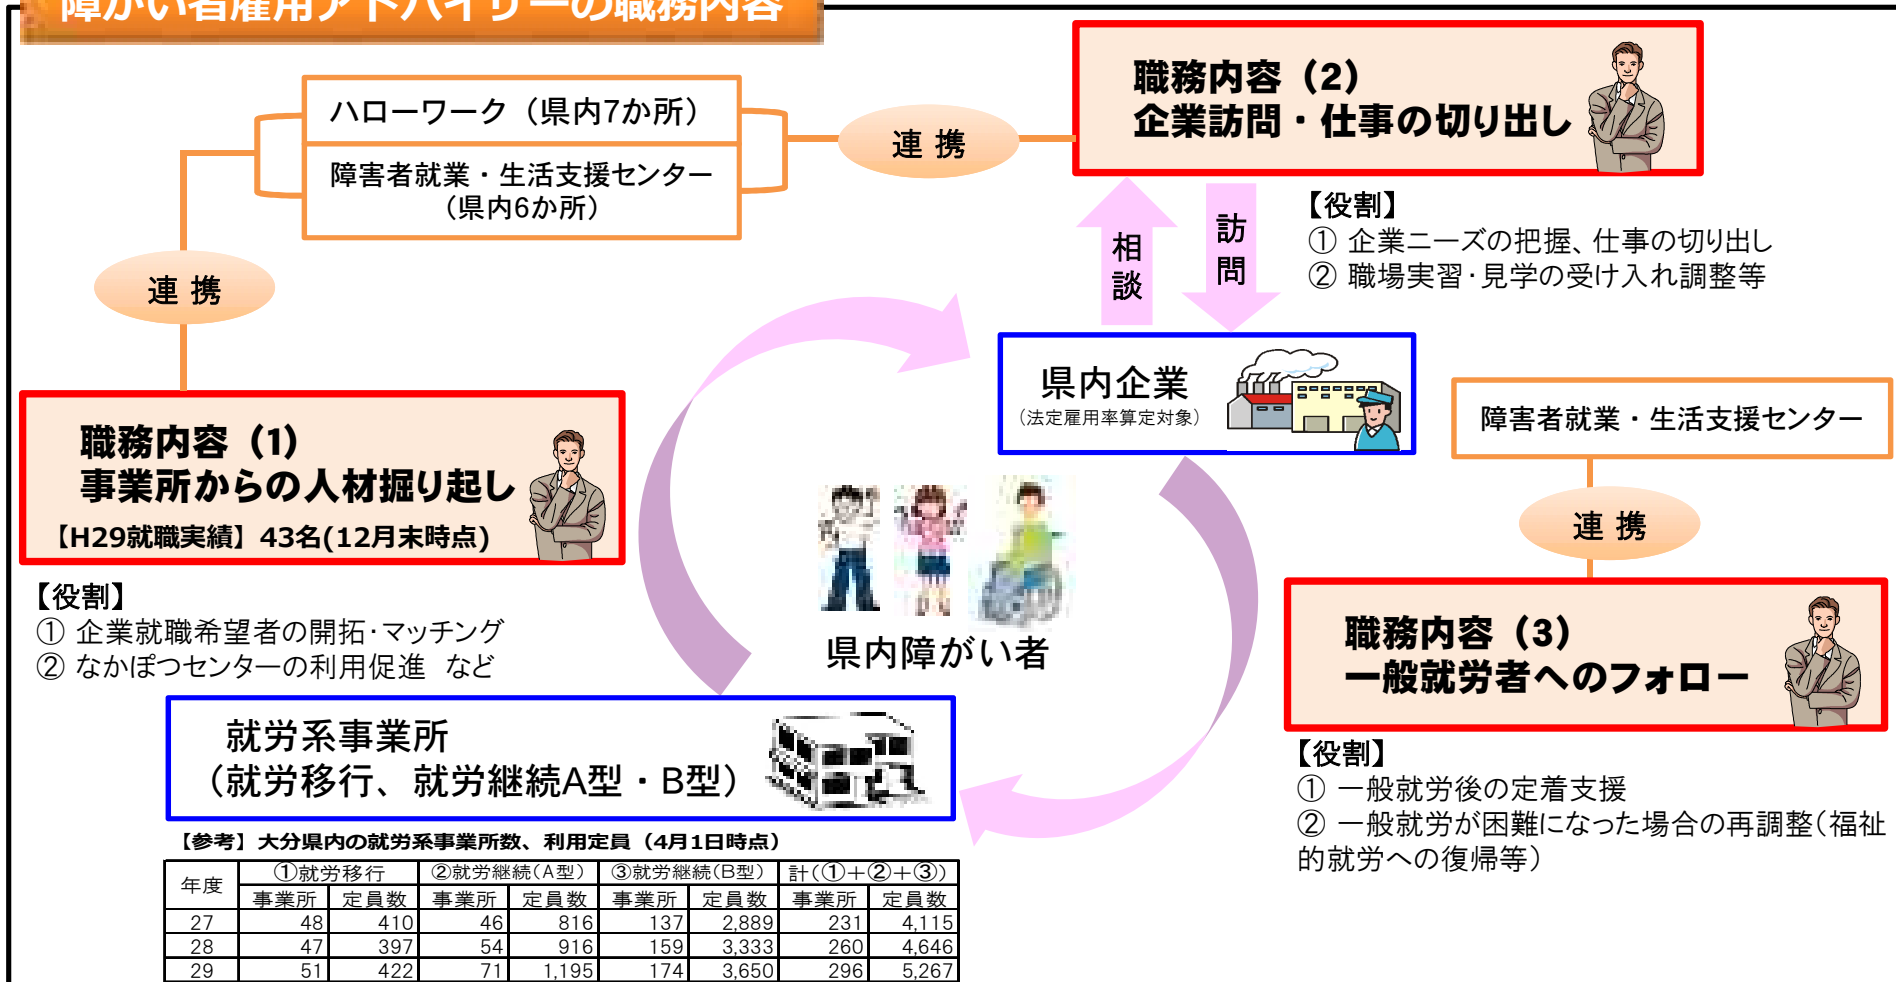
障がい者雇用アドバイザーの職務内容

ハローワーク（県内7か所）

障害者就業・生活支援センター（県内6か所）

連 携

職務内容（2）
企業訪問・仕事の切り出し

相談

訪問

【役割】
① 企業ニーズの把握、仕事の切り出し
② 職場実習･見学の受け入れ調整等

連 携

県内企業
（法定雇用率算定対象）

障害者就業・生活支援センター

職務内容（1）
事業所からの人材掘り起し
【H29就職実績】43名(12月末時点)

連 携

【役割】
① 企業就職希望者の開拓･マッチング
② なかぽつセンターの利用促進 など

県内障がい者

職務内容（3）
一般就労者へのフォロー

【役割】
① 一般就労後の定着支援
② 一般就労が困難になった場合の再調整（福祉的就労への復帰等）

就労系事業所
（就労移行、就労継続A型・B型）

【参考】大分県内の就労系事業所数、利用定員（4月1日時点）

| 年度 | ①就労移行 事業所 | ①就労移行 定員数 | ②就労継続（A型） 事業所 | ②就労継続（A型） 定員数 | ③就労継続（B型） 事業所 | ③就労継続（B型） 定員数 | 計（①+②+③） 事業所 | 計（①+②+③） 定員数 |
|---|---|---|---|---|---|---|---|---|
| 27 | 48 | 410 | 46 | 816 | 137 | 2,889 | 231 | 4,115 |
| 28 | 47 | 397 | 54 | 916 | 159 | 3,333 | 260 | 4,646 |
| 29 | 51 | 422 | 71 | 1,195 | 174 | 3,650 | 296 | 5,267 |